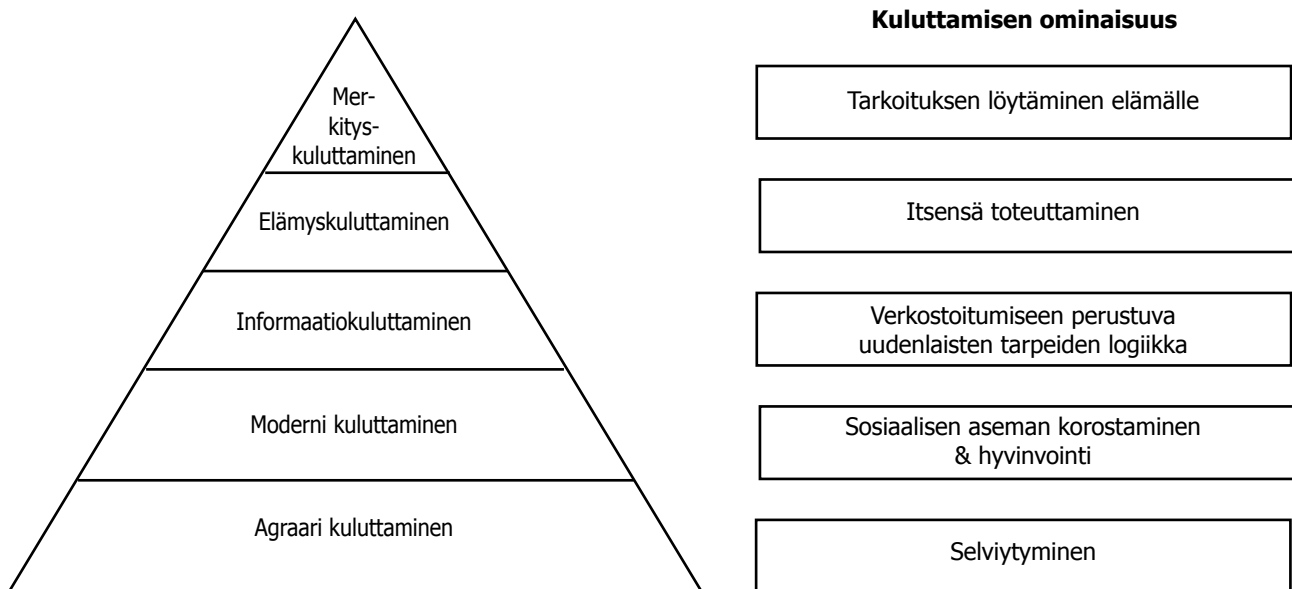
Merkityskuluttaminen

Elämyskuluttaminen

Informaatiokuluttaminen

Moderni kuluttaminen

Agraari kuluttaminen

**Kuluttamisen ominaisuus**

Tarkoituksen löytäminen elämälle

Itsensä toteuttaminen

Verkostoitumiseen perustuva uudenlaisten tarpeiden logiikka

Sosiaalisen aseman korostaminen & hyvinvointi

Selviytyminen